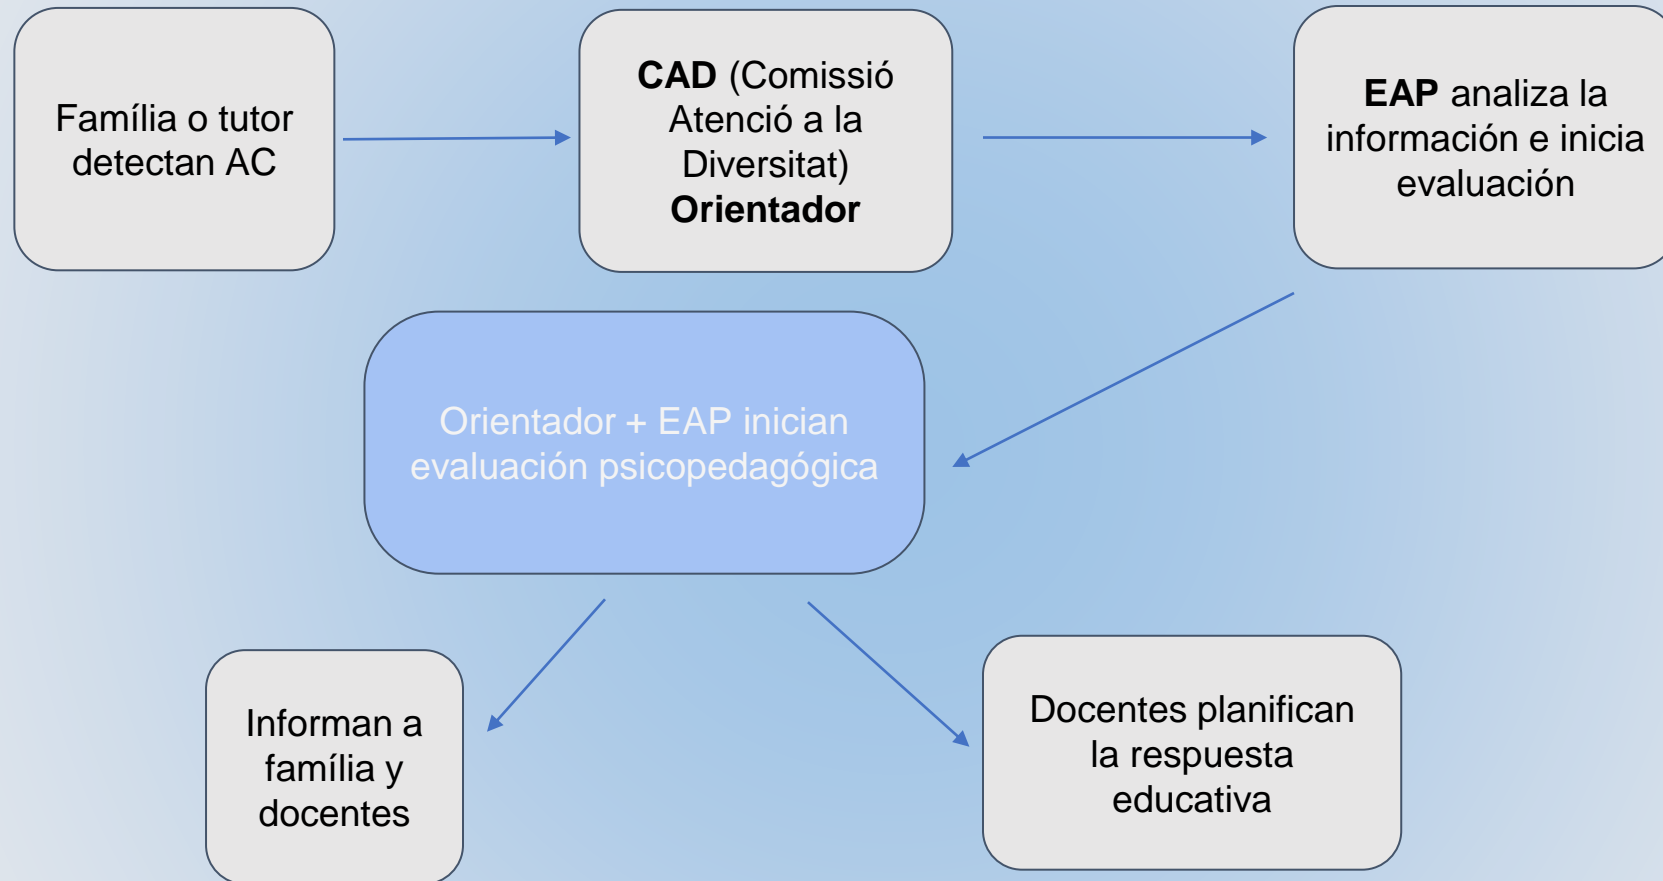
Família o tutor detectan AC

CAD (Comissió Atenció a la Diversitat) Orientador

EAP analiza la información e inicia evaluación

Orientador + EAP inician evaluación psicopedagógica

Informan a família y docentes

Docentes planifican la respuesta educativa